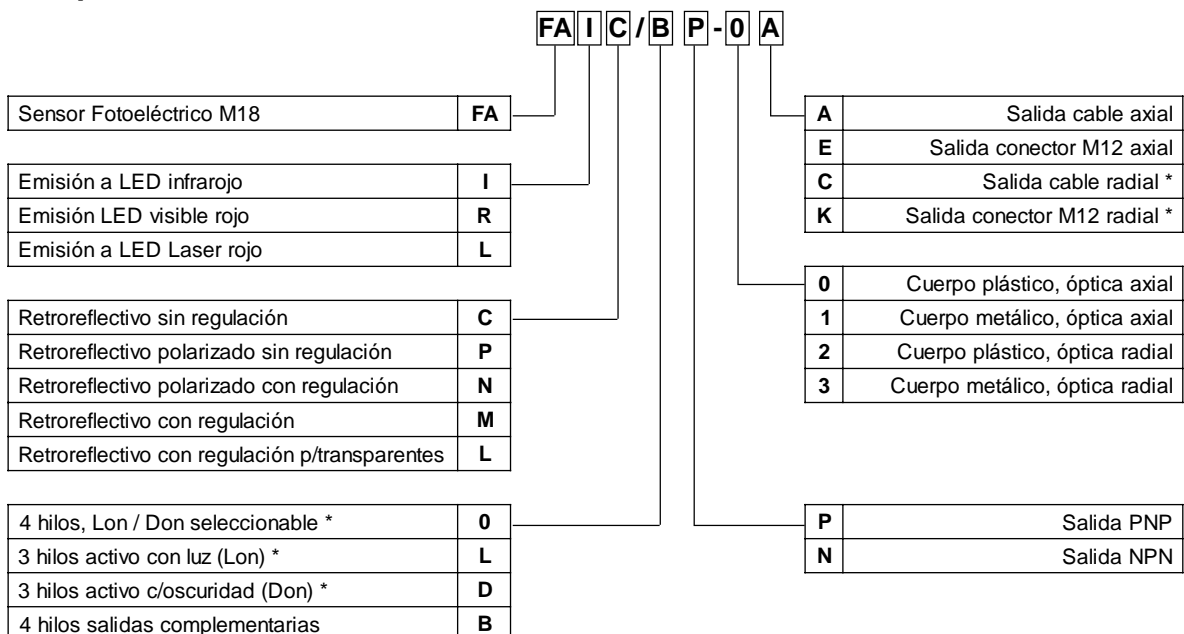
FA I C / B P - 0 A

| Sensor Fotoeléctrico M18 | FA |
|---|---|

| Emisión a LED infrarojo | I |
|---|---|
| Emisión LED visible rojo | R |
| Emisión a LED Laser rojo | L |

| Retroreflectivo sin regulación | C |
|---|---|
| Retroreflectivo polarizado sin regulación | P |
| Retroreflectivo polarizado con regulación | N |
| Retroreflectivo con regulación | M |
| Retroreflectivo con regulación p/transparentes | L |

| 4 hilos, Lon / Don seleccionable * | 0 |
|---|---|
| 3 hilos activo con luz (Lon) * | L |
| 3 hilos activo c/oscuridad (Don) * | D |
| 4 hilos salidas complementarias | B |

| A | Salida cable axial |
|---|---|
| E | Salida conector M12 axial |
| C | Salida cable radial * |
| K | Salida conector M12 radial * |

| 0 | Cuerpo plástico, óptica axial |
|---|---|
| 1 | Cuerpo metálico, óptica axial |
| 2 | Cuerpo plástico, óptica radial |
| 3 | Cuerpo metálico, óptica radial |

| P | Salida PNP |
|---|---|
| N | Salida NPN |